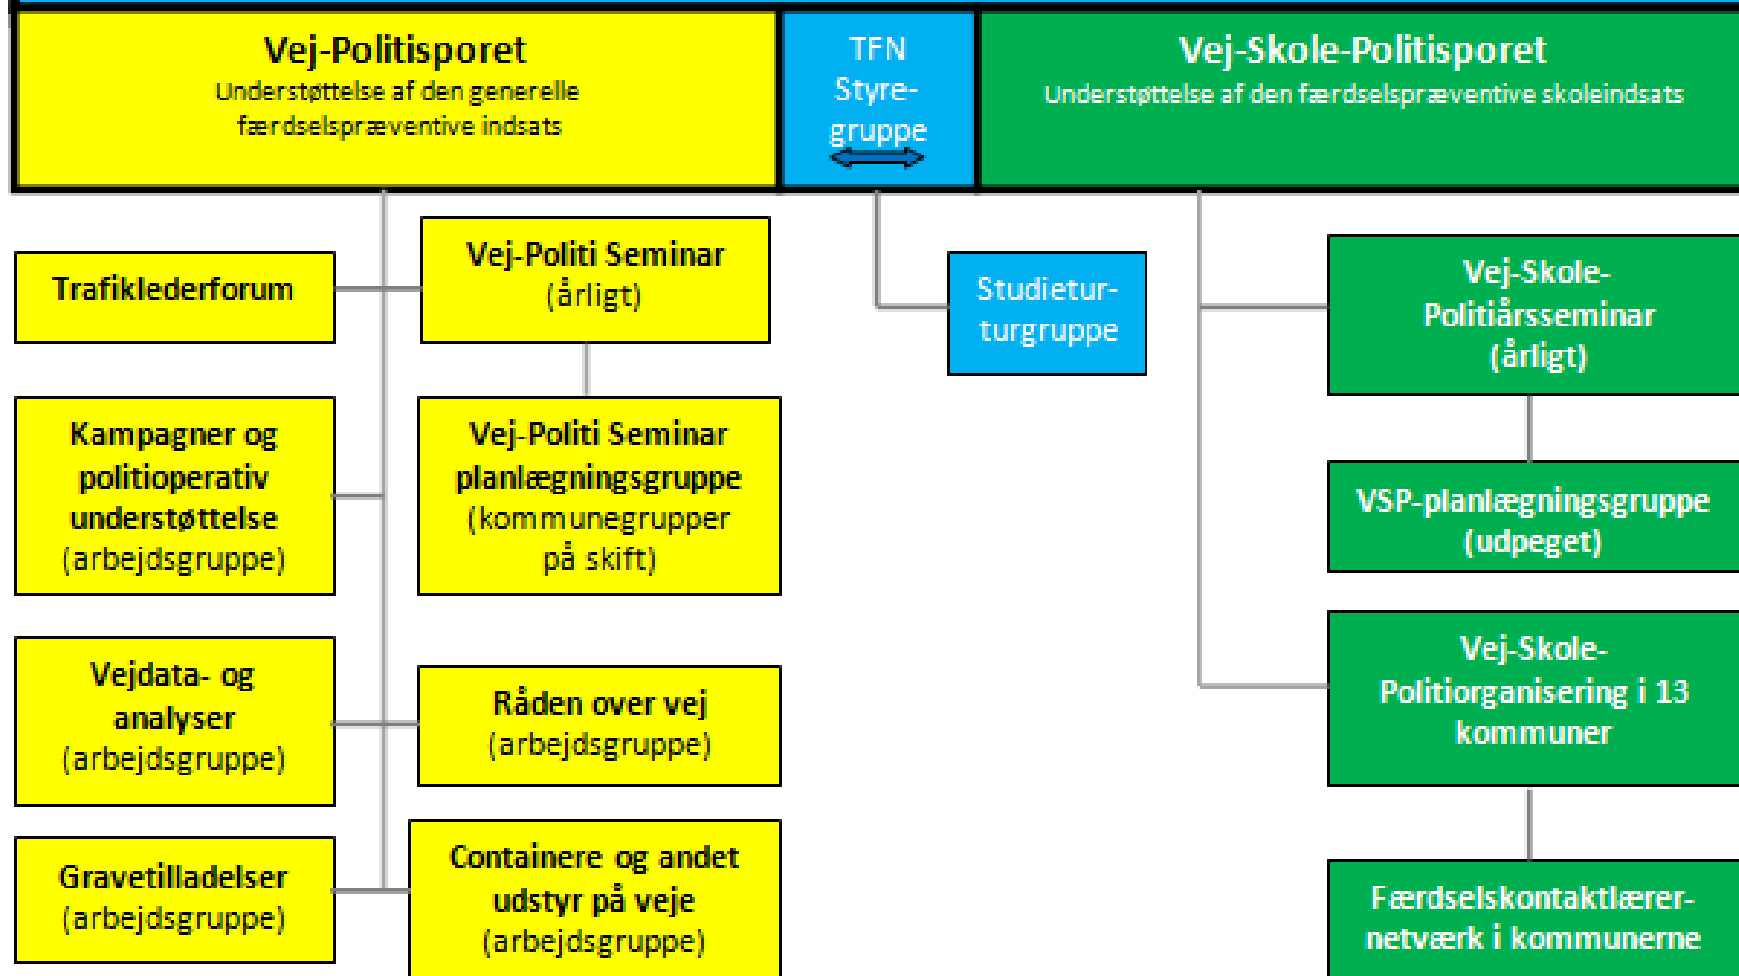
Vej-Politisporet
Understøttelse af den generelle færdselspræventive indsats

TFN Styregruppe

Vej-Skole-Politisporet
Understøttelse af den færdselspræventive skoleindsats

Trafiklederforum

Vej-Politi Seminar (årligt)

Studieturgruppe

Vej-Skole-Politiårsseminar (årligt)

Kampagner og politioperativ understøttelse (arbejdsgruppe)

Vej-Politi Seminar planlægningsgruppe (kommunegrupper på skift)

VSP-planlægningsgruppe (udpeget)

Vejdata- og analyser (arbejdsgruppe)

Råden over vej (arbejdsgruppe)

Vej-Skole-Politiorganisering i 13 kommuner

Gravetilladelser (arbejdsgruppe)

Containere og andet udstyr på veje (arbejdsgruppe)

Færdselskontaktlærer-netværk i kommunerne